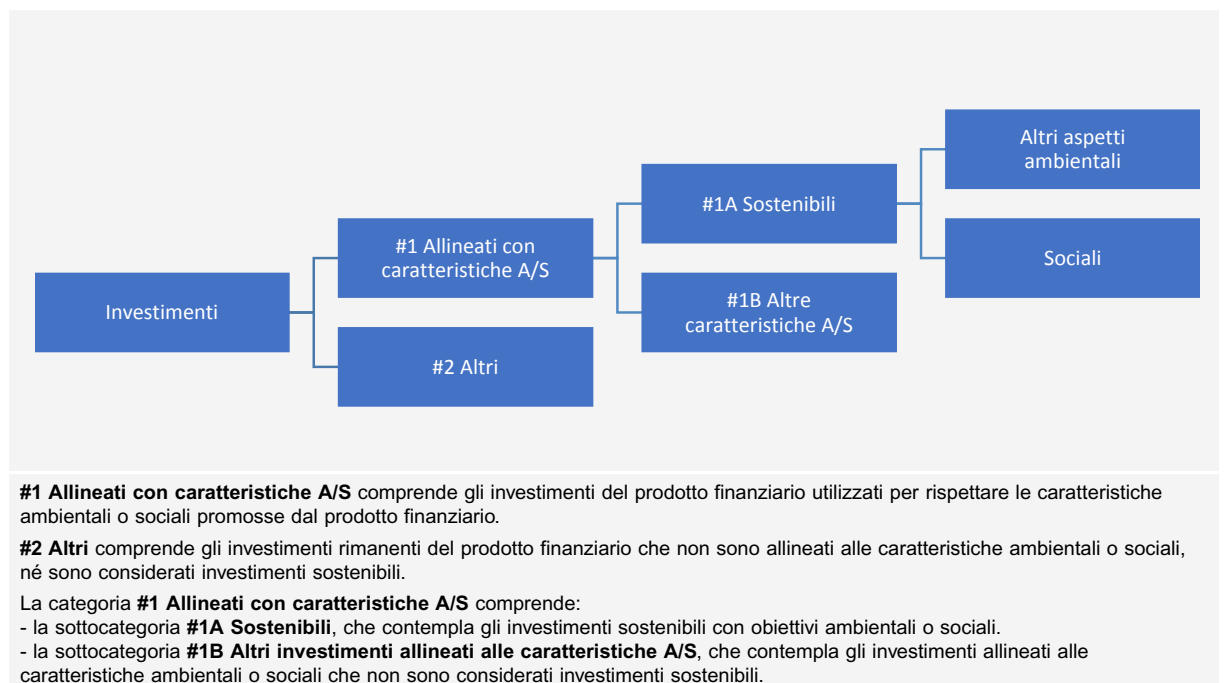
Altri aspetti ambientali

#1A Sostenibili

Sociali

#1 Allineati con caratteristiche A/S

Investimenti

#1B Altre caratteristiche A/S

#2 Altri

**#1 Allineati con caratteristiche A/S** comprende gli investimenti del prodotto finanziario utilizzati per rispettare le caratteristiche ambientali o sociali promosse dal prodotto finanziario.

**#2 Altri** comprende gli investimenti rimanenti del prodotto finanziario che non sono allineati alle caratteristiche ambientali o sociali, né sono considerati investimenti sostenibili.

La categoria **#1 Allineati con caratteristiche A/S** comprende:
- la sottocategoria **#1A Sostenibili**, che contempla gli investimenti sostenibili con obiettivi ambientali o sociali.
- la sottocategoria **#1B Altri investimenti allineati alle caratteristiche A/S**, che contempla gli investimenti allineati alle caratteristiche ambientali o sociali che non sono considerati investimenti sostenibili.